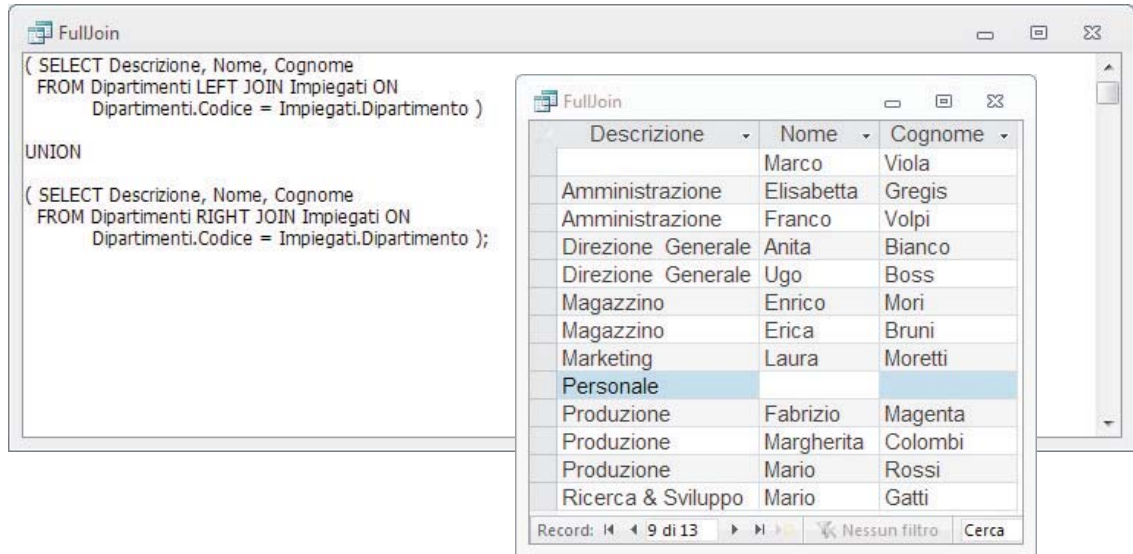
FullJoin

( SELECT Descrizione, Nome, Cognome
FROM Dipartimenti LEFT JOIN Impiegati ON
Dipartimenti.Codice = Impiegati.Dipartimento )

UNION

( SELECT Descrizione, Nome, Cognome
FROM Dipartimenti RIGHT JOIN Impiegati ON
Dipartimenti.Codice = Impiegati.Dipartimento );

FullJoin

| Descrizione | Nome | Cognome |
|---|---|---|
| | Marco | Viola |
| Amministrazione | Elisabetta | Gregis |
| Amministrazione | Franco | Volpi |
| Direzione Generale | Anita | Bianco |
| Direzione Generale | Ugo | Boss |
| Magazzino | Enrico | Mori |
| Magazzino | Erica | Bruni |
| Marketing | Laura | Moretti |
| Personale | | |
| Produzione | Fabrizio | Magenta |
| Produzione | Margherita | Colombi |
| Produzione | Mario | Rossi |
| Ricerca & Sviluppo | Mario | Gatti |

Record: 9 di 13 Nessun filtro Cerca